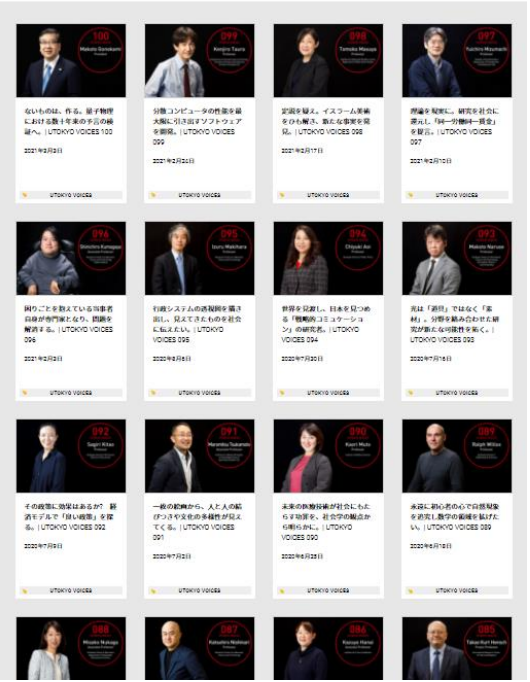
100
Makoto Gonokami

ないものは、作る。量子物理における数十年来の予言の検証へ。| UTOKYO VOICES 100

2021年3月3日

UTOKYO VOICES

099
Kenjiro Taura

分散コンピュータの性能を最大限に引き出すソフトウェアを開発。| UTOKYO VOICES 099

2021年2月24日

UTOKYO VOICES

098
Tomoko Masuya

定説を疑え。イスラーム美術をひも解き、新たな事実を発見。| UTOKYO VOICES 098

2021年2月17日

UTOKYO VOICES

097
Yuichiro Mizumachi

理論を现実に。研究を社会に還元し、「同一労働同一賃金」を提言。| UTOKYO VOICES 097

2021年2月10日

UTOKYO VOICES

096
Shinichiro Kumagaya

困りごとを抱えている当事者自身が専門家となり、課題を解決する。| UTOKYO VOICES 096

2021年2月3日

UTOKYO VOICES

095
Izuru Makihara

行政システムの透視図を描き出し、見えてきたものを社会に伝えたい。| UTOKYO VOICES 095

2020年8月6日

UTOKYO VOICES

094
Chiyuki Aoi

世界を意識し、日本を見つめる「戦略的コミュニケーション」の研究者。| UTOKYO VOICES 094

2020年7月30日

UTOKYO VOICES

093
Makoto Naruse

光は「道具」ではなく「素材」。分野を融合させた研究が新たな可能性を拓く。| UTOKYO VOICES 093

2020年7月16日

UTOKYO VOICES

092
Sagiri Kitao

その政策に効果はあるか? 経済モデルで「良い政策」を探る。| UTOKYO VOICES 092

2020年7月9日

UTOKYO VOICES

091
Masahiko Tsukamoto

一枚の絵画から、人と人の結びつきや文化の多様性が見えてくる。| UTOKYO VOICES 091

2020年7月2日

UTOKYO VOICES

090
Kaori Muto

未来の医療技術が社会にもたらす効果を、社会学の観点から明らかに。| UTOKYO VOICES 090

2020年6月25日

UTOKYO VOICES

089
Ralph Willox

永遠に初心者の心で自然現象を追究し数学の領域を拡げたい。| UTOKYO VOICES 089

2020年6月18日

UTOKYO VOICES

088
Misako Nakaya

087
Katsuhiro Nishinari

086
Kazuyo Hanai

085
Takao Kuri Hemph